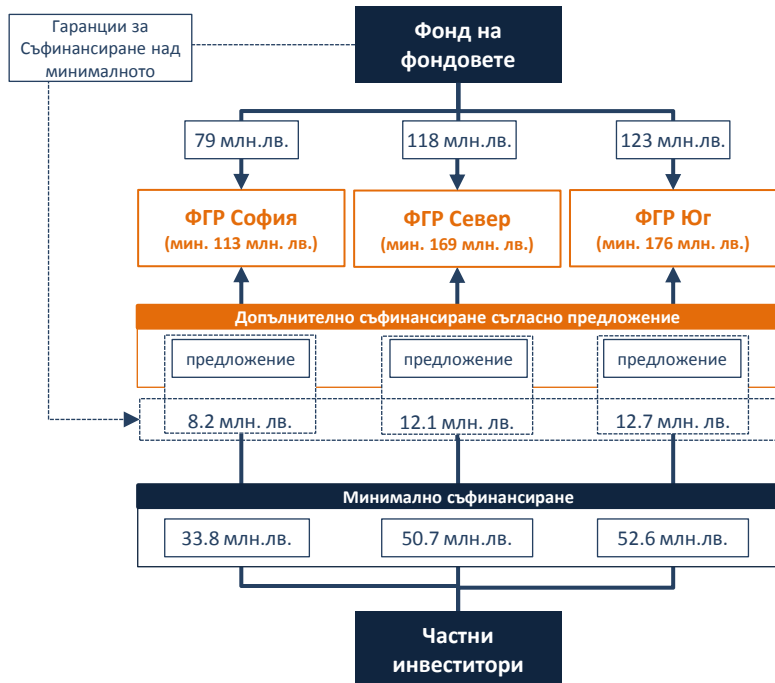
Гаранции за Съфинансиране над минималното

Фонд на фондовете

79 млн.лв.

118 млн.лв.

123 млн.лв.

ФГР София
(мин. 113 млн. лв.)

ФГР Север
(мин. 169 млн. лв.)

ФГР Юг
(мин. 176 млн. лв.)

Допълнително съфинансиране съгласно предложение

предложение

предложение

предложение

8.2 млн. лв.

12.1 млн. лв.

12.7 млн. лв.

Минимално съфинансиране

33.8 млн.лв.

50.7 млн.лв.

52.6 млн.лв.

Частни инвеститори